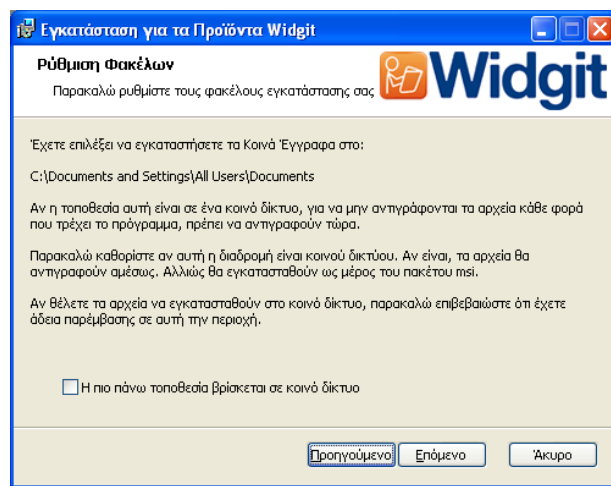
Εγκατάσταση για τα Προϊόντα Widgit

Ρύθμιση Φακέλων

Παρακαλώ ρυθμίστε τους φακέλους εγκατάστασης σας

Widgit

Έχετε επιλέξει να εγκαταστήσετε τα Κοινά Έγγραφα στο:

C:\Documents and Settings\All Users\Documents

Αν η τοποθεσία αυτή είναι σε ένα κοινό δίκτυο, για να μην αντιγράφονται τα αρχεία κάθε φορά που τρέχει το πρόγραμμα, πρέπει να αντιγραφούν τώρα.

Παρακαλώ καθορίστε αν αυτή η διαδρομή είναι κοινού δικτύου. Αν είναι, τα αρχεία θα αντιγραφούν αμέσως. Αλλιώς θα εγκατασταθούν ως μέρος του πακέτου msi.

Αν θέλετε τα αρχεία να εγκατασταθούν στο κοινό δίκτυο, παρακαλώ επιβεβαιώστε ότι έχετε άδεια παρέμβασης σε αυτή την περιοχή.

Η πιο πάνω τοποθεσία βρίσκεται σε κοινό δίκτυο

Προηγούμενο

Επόμενο

Άκυρο